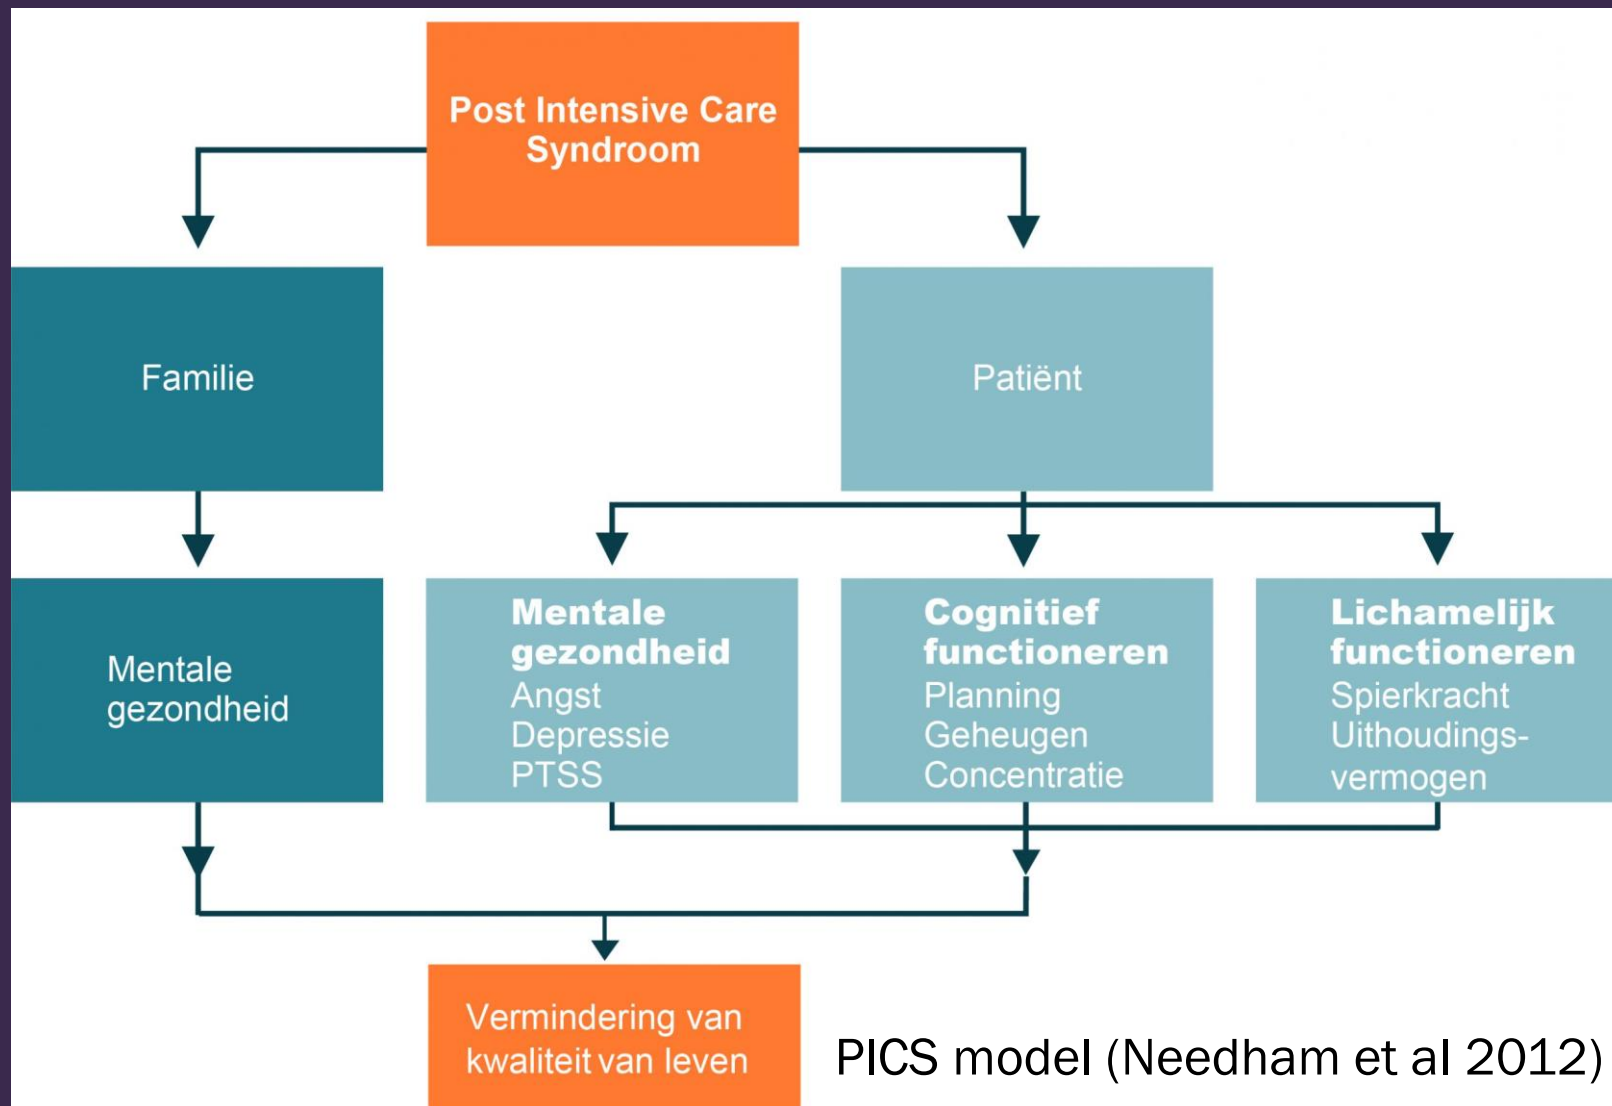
Post Intensive Care Syndroom

Familie

Patiënt

Mentale gezondheid

Mentale gezondheid
Angst
Depressie
PTSS

Cognitief functioneren
Planning
Geheugen
Concentratie

Lichamelijk functioneren
Spierkracht
Uithoudingsvermogen

Vermindering van kwaliteit van leven

PICS model (Needham et al 2012)